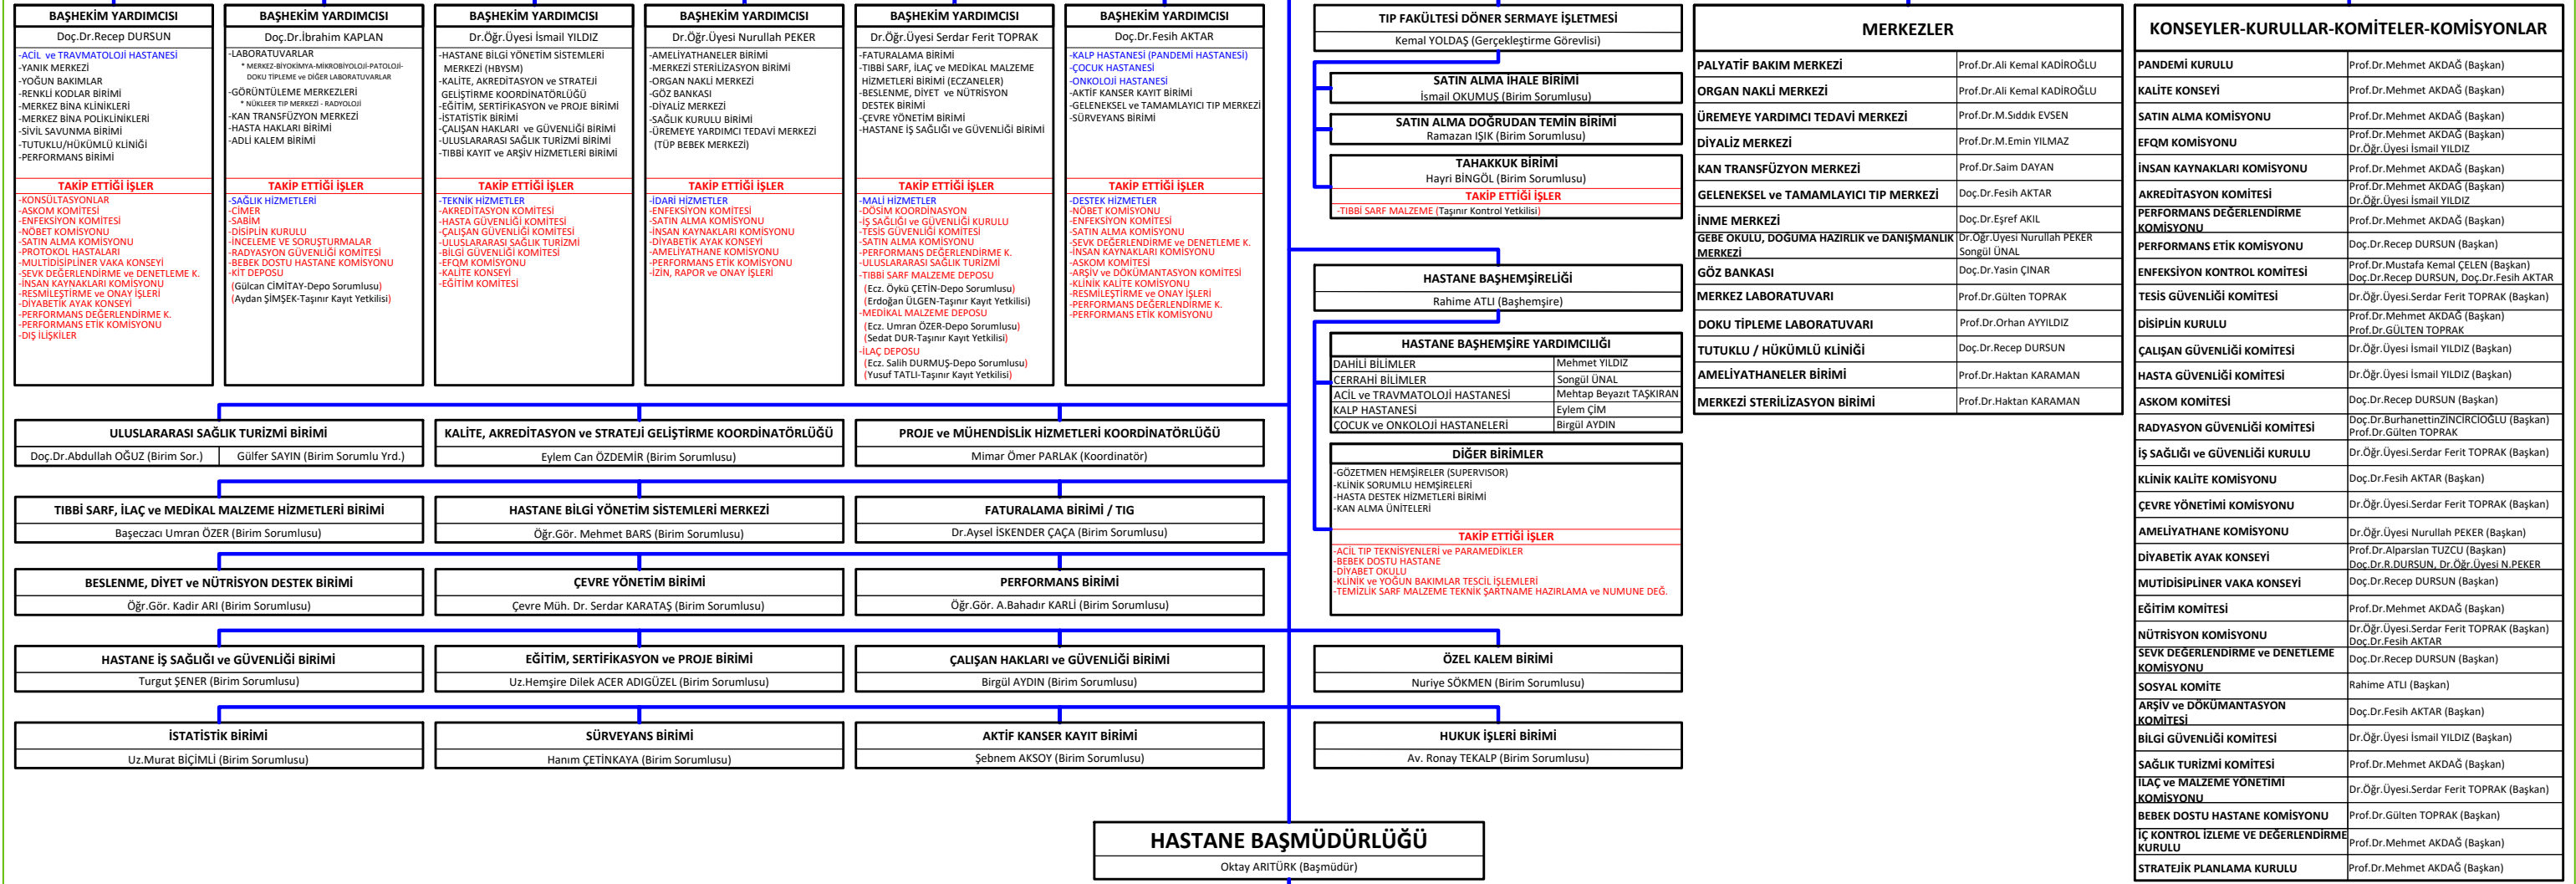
BAŞHEKİM YARDIMCISI
Doç.Dr.Recep DURSUN
-ACİL ve TRAVMATOLOJİ HASTANESİ
-YANIK MERKEZİ
-YOĞUN BAKIMLAR
-RENKLİ KODLAR BİRİMİ
-MERKEZ BİNA KLİNİKLERİ
-MERKEZ BİNA POLİKLİNİKLERİ
-SİVİL SAVUNMA BİRİMİ
-TUTUKLU/HÜKÜMLÜ KLİNİĞİ
-PERFORMANS BİRİMİ

TAKİP ETTİĞİ İŞLER
-KONSÜLTASYONLAR
-ASKOM KOMİTESİ
-ENFEKSİYON KOMİTESİ
-NÖBET KOMİSYONU
-SATIN ALMA KOMİSYONU
-PROTOKOL HASTALARI
-MULTİDİSİPLİNER VAKA KONSEYİ
-SEVK DEĞERLENDİRME ve DENETLEME K.
-İNSAN KAYNAKLARI KOMİSYONU
-RESMİLEŞTİRME ve ONAY İŞLERİ
-DİYABETİK AYAK KONSEYİ
-PERFORMANS DEĞERLENDİRME K.
-PERFORMANS ETİK KOMİSYONU
-DIŞ İLİŞKİLER

BAŞHEKİM YARDIMCISI
Doç.Dr.İbrahim KAPLAN
-LABORATUVARLAR
* MERKEZ-BİYOKİMYA-MİKROBİYOLOJİ-PATOLOJİ-DOKU TİPLEME ve DİĞER LABORATUVARLAR
-GÖRÜNTÜLEME MERKEZLERİ
* NÜKLEER TIP MERKEZİ - RADYOLOJİ
-KAN TRANSFÜZYON MERKEZİ
-HASTA HAKLARI BİRİMİ
-ADLİ KALEM BİRİMİ

TAKİP ETTİĞİ İŞLER
-SAĞLIK HİZMETLERİ
-CİMER
-SABİM
-DİSİPLİN KURULU
-İNCELEME VE SORUŞTURMALAR
-RADYASYON GÜVENLİĞİ KOMİTESİ
-BEBEK DOSTU HASTANE KOMİSYONU
-KİT DEPOSU
(Gülcan CİMİTAY-Depo Sorumlusu)
(Aydan ŞİMŞEK-Taşınır Kayıt Yetkilisi)

BAŞHEKİM YARDIMCISI
Dr.Öğr.Üyesi İsmail YILDIZ
-HASTANE BİLGİ YÖNETİM SİSTEMLERİ MERKEZİ (HBYSM)
-KALİTE, AKREDİTASYON ve STRATEJİ GELİŞTİRME KOORDİNATÖRLÜĞÜ
-EĞİTİM, SERTİFİKASYON ve PROJE BİRİMİ
-İSTATİSTİK BİRİMİ
-ÇALIŞAN HAKLARI ve GÜVENLİĞİ BİRİMİ
-ULUSLARARASI SAĞLIK TURİZMİ BİRİMİ
-TIBBİ KAYIT ve ARŞİV HİZMETLERİ BİRİMİ

TAKİP ETTİĞİ İŞLER
-TEKNİK HİZMETLER
-AKREDİTASYON KOMİTESİ
-HASTA GÜVENLİĞİ KOMİTESİ
-ÇALIŞAN GÜVENLİĞİ KOMİTESİ
-ULUSLARARASI SAĞLIK TURİZMİ
-BİLGİ GÜVENLİĞİ KOMİTESİ
-EFQM KOMİSYONU
-KALİTE KONSEYİ
-EĞİTİM KOMİTESİ

BAŞHEKİM YARDIMCISI
Dr.Öğr.Üyesi Nurullah PEKER
-AMELİYATHANELER BİRİMİ
-MERKEZİ STERİLİZASYON BİRİMİ
-ORGAN NAKLİ MERKEZİ
-GÖZ BANKASI
-DİYALİZ MERKEZİ
-SAĞLIK KURULU BİRİMİ
-ÜREMEYE YARDIMCI TEDAVİ MERKEZİ (TÜP BEBEK MERKEZİ)

TAKİP ETTİĞİ İŞLER
-İDARİ HİZMETLER
-ENFEKSİYON KOMİTESİ
-SATIN ALMA KOMİSYONU
-İNSAN KAYNAKLARI KOMİSYONU
-DİYABETİK AYAK KONSEYİ
-AMELİYATHANE KOMİSYONU
-PERFORMANS ETİK KOMİSYONU
-İZİN, RAPOR ve ONAY İŞLERİ

BAŞHEKİM YARDIMCISI
Dr.Öğr.Üyesi Serdar Ferit TOPRAK
-FATURALAMA BİRİMİ
-TIBBİ SARF, İLAÇ ve MEDİKAL MALZEME HİZMETLERİ BİRİMİ (ECZANELER)
-BESLENME, DİYET ve NÜTRİSYON DESTEK BİRİMİ
-ÇEVRE YÖNETİM BİRİMİ
-HASTANE İŞ SAĞLIĞI ve GÜVENLİĞİ BİRİMİ

TAKİP ETTİĞİ İŞLER
-MALİ HİZMETLER
-DÖSİM KOORDİNASYON
-İŞ SAĞLIĞI ve GÜVENLİĞİ KURULU
-TESİS GÜVENLİĞİ KOMİTESİ
-SATIN ALMA KOMİSYONU
-PERFORMANS DEĞERLENDİRME K.
-ULUSLARARASI SAĞLIK TURİZMİ
-TIBBİ SARF MALZEME DEPOSU
(Ecz. Öykü ÇETİN-Depo Sorumlusu)
(Erdoğan ÜLGEN-Taşınır Kayıt Yetkilisi)
-MEDİKAL MALZEME DEPOSU
(Ecz. Umran ÖZER-Depo Sorumlusu)
(Sedat DUR-Taşınır Kayıt Yetkilisi)
-İLAÇ DEPOSU
(Ecz. Salih DURMUŞ-Depo Sorumlusu)
(Yusuf TATLI-Taşınır Kayıt Yetkilisi)

BAŞHEKİM YARDIMCISI
Doç.Dr.Fesih AKTAR
-KALP HASTANESİ (PANDEMİ HASTANESİ)
-ÇOCUK HASTANESİ
-ONKOLOJİ HASTANESİ
-AKTİF KANSER KAYIT BİRİMİ
-GELENEKSEL ve TAMAMLAYICI TIP MERKEZİ
-SÜRVEYANS BİRİMİ

TAKİP ETTİĞİ İŞLER
-DESTEK HİZMETLER
-NÖBET KOMİSYONU
-ENFEKSİYON KOMİTESİ
-SATIN ALMA KOMİSYONU
-SEVK DEĞERLENDİRME ve DENETLEME K.
-İNSAN KAYNAKLARI KOMİSYONU
-ASKOM KOMİTESİ
-ARŞİV ve DÖKÜMANTASYON KOMİTESİ
-KLİNİK KALİTE KOMİSYONU
-RESMİLEŞTİRME ve ONAY İŞLERİ
-PERFORMANS DEĞERLENDİRME K.
-PERFORMANS ETİK KOMİSYONU

TIP FAKÜLTESİ DÖNER SERMAYE İŞLETMESİ
Kemal YOLDAŞ (Gerçekleştirme Görevlisi)

SATIN ALMA İHALE BİRİMİ
İsmail OKUMUŞ (Birim Sorumlusu)

SATIN ALMA DOĞRUDAN TEMİN BİRİMİ
Ramazan IŞIK (Birim Sorumlusu)

TAHAKKUK BİRİMİ
Hayri BİNGÖL (Birim Sorumlusu)
TAKİP ETTİĞİ İŞLER
-TIBBİ SARF MALZEME (Taşınır Kontrol Yetkilisi)

HASTANE BAŞHEMŞİRELİĞİ
Rahime ATLI (Başhemşire)

HASTANE BAŞHEMŞİRE YARDIMCILIĞI
| DAHİLİ BİLİMLER | Mehmet YILDIZ |
|---|---|
| CERRAHİ BİLİMLER | Songül ÜNAL |
| ACİL ve TRAVMATOLOJİ HASTANESİ | Mehtap Beyazıt TAŞKIRAN |
| KALP HASTANESİ | Eylem ÇİM |
| ÇOCUK ve ONKOLOJİ HASTANELERİ | Birgül AYDIN |

DİĞER BİRİMLER
-GÖZETMEN HEMŞİRELER (SUPERVISOR)
-KLİNİK SORUMLU HEMŞİRELERİ
-HASTA DESTEK HİZMETLERİ BİRİMİ
-KAN ALMA ÜNİTELERİ

TAKİP ETTİĞİ İŞLER
-ACİL TIP TEKNİSYENLERİ ve PARAMEDİKLER
-BEBEK DOSTU HASTANE
-DİYABET OKULU
-KLİNİK ve YOĞUN BAKIMLAR TESCİL İŞLEMLERİ
-TEMİZLİK SARF MALZEME TEKNİK ŞARTNAME HAZIRLAMA ve NUMUNE DEĞ.

MERKEZLER
| PALYATİF BAKIM MERKEZİ | Prof.Dr.Ali Kemal KADİROĞLU |
|---|---|
| ORGAN NAKLİ MERKEZİ | Prof.Dr.Ali Kemal KADİROĞLU |
| ÜREMEYE YARDIMCI TEDAVİ MERKEZİ | Prof.Dr.M.Sıddık EVSEN |
| DİYALİZ MERKEZİ | Prof.Dr.M.Emin YILMAZ |
| KAN TRANSFÜZYON MERKEZİ | Prof.Dr.Saim DAYAN |
| GELENEKSEL ve TAMAMLAYICI TIP MERKEZİ | Doç.Dr.Fesih AKTAR |
| İNME MERKEZİ | Doç.Dr.Eşref AKIL |
| GEBE OKULU, DOĞUMA HAZIRLIK ve DANIŞMANLIK MERKEZİ | Dr.Öğr.Üyesi Nurullah PEKER Songül ÜNAL |
| GÖZ BANKASI | Doç.Dr.Yasin ÇINAR |
| MERKEZ LABORATUVARI | Prof.Dr.Gülten TOPRAK |
| DOKU TİPLEME LABORATUVARI | Prof.Dr.Orhan AYYILDIZ |
| TUTUKLU / HÜKÜMLÜ KLİNİĞİ | Doç.Dr.Recep DURSUN |
| AMELİYATHANELER BİRİMİ | Prof.Dr.Haktan KARAMAN |
| MERKEZİ STERİLİZASYON BİRİMİ | Prof.Dr.Haktan KARAMAN |

KONSEYLER-KURULLAR-KOMİTELER-KOMİSYONLAR
| PANDEMİ KURULU | Prof.Dr.Mehmet AKDAĞ (Başkan) |
|---|---|
| KALİTE KONSEYİ | Prof.Dr.Mehmet AKDAĞ (Başkan) |
| SATIN ALMA KOMİSYONU | Prof.Dr.Mehmet AKDAĞ (Başkan) |
| EFQM KOMİSYONU | Prof.Dr.Mehmet AKDAĞ (Başkan) Dr.Öğr.Üyesi İsmail YILDIZ |
| İNSAN KAYNAKLARI KOMİSYONU | Prof.Dr.Mehmet AKDAĞ (Başkan) |
| AKREDİTASYON KOMİTESİ | Prof.Dr.Mehmet AKDAĞ (Başkan) Dr.Öğr.Üyesi İsmail YILDIZ |
| PERFORMANS DEĞERLENDİRME KOMİSYONU | Prof.Dr.Mehmet AKDAĞ (Başkan) |
| PERFORMANS ETİK KOMİSYONU | Doç.Dr.Recep DURSUN (Başkan) |
| ENFEKSİYON KONTROL KOMİTESİ | Prof.Dr.Mustafa Kemal ÇELEN (Başkan) Doç.Dr.Recep DURSUN, Doç.Dr.Fesih AKTAR |
| TESİS GÜVENLİĞİ KOMİTESİ | Dr.Öğr.Üyesi Serdar Ferit TOPRAK (Başkan) |
| DİSİPLİN KURULU | Prof.Dr.Mehmet AKDAĞ (Başkan) Prof.Dr.GÜLTEN TOPRAK |
| ÇALIŞAN GÜVENLİĞİ KOMİTESİ | Dr.Öğr.Üyesi İsmail YILDIZ (Başkan) |
| HASTA GÜVENLİĞİ KOMİTESİ | Dr.Öğr.Üyesi İsmail YILDIZ (Başkan) |
| ASKOM KOMİTESİ | Doç.Dr.Recep DURSUN (Başkan) |
| RADYASYON GÜVENLİĞİ KOMİTESİ | Doç.Dr.BurhanettinZINCIRCIOĞLU (Başkan) Prof.Dr.Gülten TOPRAK |
| İŞ SAĞLIĞI ve GÜVENLİĞİ KURULU | Dr.Öğr.Üyesi Serdar Ferit TOPRAK (Başkan) |
| KLİNİK KALİTE KOMİSYONU | Doç.Dr.Fesih AKTAR (Başkan) |
| ÇEVRE YÖNETİMİ KOMİSYONU | Dr.Öğr.Üyesi Serdar Ferit TOPRAK (Başkan) |
| AMELİYATHANE KOMİSYONU | Dr.Öğr.Üyesi Nurullah PEKER (Başkan) |
| DİYABETİK AYAK KONSEYİ | Prof.Dr.Alparslan TUZCU (Başkan) Doç.Dr.R.DURSUN, Dr.Öğr.Üyesi N.PEKER |
| MUTİDİSİPLİNER VAKA KONSEYİ | Doç.Dr.Recep DURSUN (Başkan) |
| EĞİTİM KOMİTESİ | Prof.Dr.Mehmet AKDAĞ (Başkan) |
| NÜTRİSYON KOMİSYONU | Dr.Öğr.Üyesi Serdar Ferit TOPRAK (Başkan) Doç.Dr.Fesih AKTAR |
| SEVK DEĞERLENDİRME ve DENETLEME KOMİSYONU | Doç.Dr.Recep DURSUN (Başkan) |
| SOSYAL KOMİTE | Rahime ATLI (Başkan) |
| ARŞİV ve DÖKÜMANTASYON KOMİTESİ | Doç.Dr.Fesih AKTAR (Başkan) |
| BİLGİ GÜVENLİĞİ KOMİTESİ | Dr.Öğr.Üyesi İsmail YILDIZ (Başkan) |
| SAĞLIK TURİZMİ KOMİTESİ | Prof.Dr.Mehmet AKDAĞ (Başkan) |
| İLAÇ ve MALZEME YÖNETİMİ KOMİSYONU | Dr.Öğr.Üyesi Serdar Ferit TOPRAK (Başkan) |
| BEBEK DOSTU HASTANE KOMİSYONU | Prof.Dr.Gülten TOPRAK (Başkan) |
| İÇ KONTROL İZLEME VE DEĞERLENDİRME KURULU | Prof.Dr.Mehmet AKDAĞ (Başkan) |
| STRATEJİK PLANLAMA KURULU | Prof.Dr.Mehmet AKDAĞ (Başkan) |

ULUSLARARASI SAĞLIK TURİZMİ BİRİMİ
Doç.Dr.Abdullah OĞUZ (Birim Sor.) Gülfer SAYIN (Birim Sorumlu Yrd.)

KALİTE, AKREDİTASYON ve STRATEJİ GELİŞTİRME KOORDİNATÖRLÜĞÜ
Eylem Can ÖZDEMİR (Birim Sorumlusu)

PROJE ve MÜHENDİSLİK HİZMETLERİ KOORDİNATÖRLÜĞÜ
Mimar Ömer PARLAK (Koordinatör)

TIBBİ SARF, İLAÇ ve MEDİKAL MALZEME HİZMETLERİ BİRİMİ
Başeczacı Umran ÖZER (Birim Sorumlusu)

HASTANE BİLGİ YÖNETİM SİSTEMLERİ MERKEZİ
Öğr.Gör. Mehmet BARS (Birim Sorumlusu)

FATURALAMA BİRİMİ / TIG
Dr.Aysel İSKENDER ÇAÇA (Birim Sorumlusu)

BESLENME, DİYET ve NÜTRİSYON DESTEK BİRİMİ
Öğr.Gör. Kadir ARI (Birim Sorumlusu)

ÇEVRE YÖNETİM BİRİMİ
Çevre Müh. Dr. Serdar KARATAŞ (Birim Sorumlusu)

PERFORMANS BİRİMİ
Öğr.Gör. A.Bahadır KARLİ (Birim Sorumlusu)

HASTANE İŞ SAĞLIĞI ve GÜVENLİĞİ BİRİMİ
Turgut ŞENER (Birim Sorumlusu)

EĞİTİM, SERTİFİKASYON ve PROJE BİRİMİ
Uz.Hemşire Dilek ACER ADIGÜZEL (Birim Sorumlusu)

ÇALIŞAN HAKLARI ve GÜVENLİĞİ BİRİMİ
Birgül AYDIN (Birim Sorumlusu)

ÖZEL KALEM BİRİMİ
Nuriye SÖKMEN (Birim Sorumlusu)

İSTATİSTİK BİRİMİ
Uz.Murat BİÇİMLİ (Birim Sorumlusu)

SÜRVEYANS BİRİMİ
Hanım ÇETİNKAYA (Birim Sorumlusu)

AKTİF KANSER KAYIT BİRİMİ
Şebnem AKSOY (Birim Sorumlusu)

HUKUK İŞLERİ BİRİMİ
Av. Ronay TEKALP (Birim Sorumlusu)

HASTANE BAŞMÜDÜRLÜĞÜ
Oktay ARITÜRK (Başmüdür)